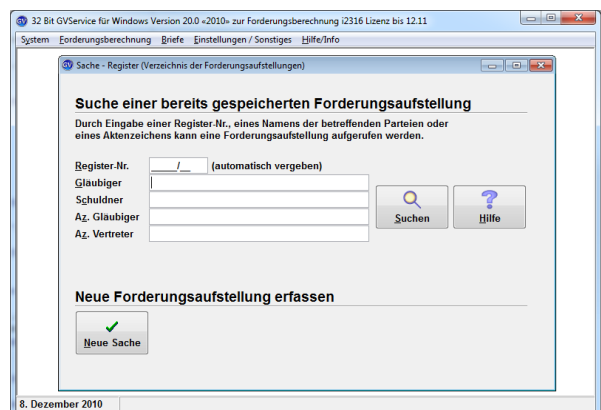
32 Bit GVService für Windows Version 20.0 «2010» zur Forderungsberechnung i2316 Lizenz bis 12.11

System Forderungsberechnung Briefe Einstellungen / Sonstiges Hilfe/Info

Sache - Register (Verzeichnis der Forderungsaufstellungen)

Suche einer bereits gespeicherten Forderungsaufstellung

Durch Eingabe einer Register-Nr., eines Namens der betreffenden Parteien oder eines Aktenzeichens kann eine Forderungsaufstellung aufgerufen werden.

Register-Nr. ____/__ (automatisch vergeben)
Gläubiger
Schuldner
Az. Gläubiger
Az. Vertreter

Suchen

Hilfe

Neue Forderungsaufstellung erfassen

Neue Sache

8. Dezember 2010